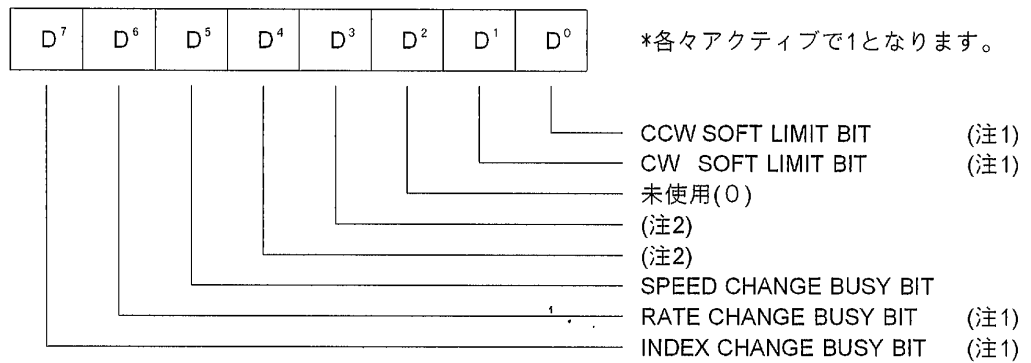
| $D^7$ | $D^6$ | $D^5$ | $D^4$ | $D^3$ | $D^2$ | $D^1$ | $D^0$ |
|---|---|---|---|---|---|---|---|

*各々アクティブで1となります。

CCW SOFT LIMIT BIT (注1)
CW SOFT LIMIT BIT (注1)
未使用(0)
(注2)
(注2)
SPEED CHANGE BUSY BIT
RATE CHANGE BUSY BIT (注1)
INDEX CHANGE BUSY BIT (注1)